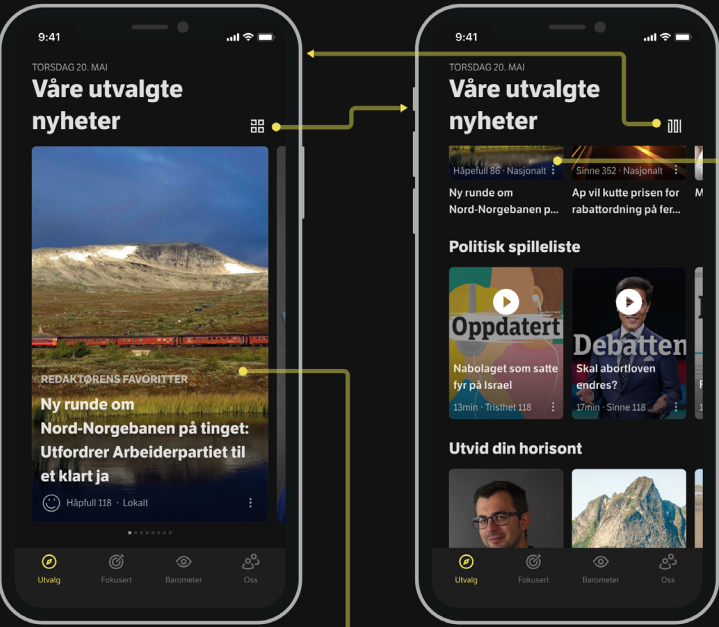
9:41

TORSDAG 20. MAI

Våre utvalgte nyheter

REDAKTØRENS FAVORITTER

Ny runde om Nord-Norgebanen på tinget: Utfordrer Arbeiderpartiet til et klart ja

Håpfull 118 · Lokalt

Utvalg Fokusert Barometer Oss

9:41

TORSDAG 20. MAI

Våre utvalgte nyheter

Håpfull 86 · Nasjonalt

Ny runde om Nord-Norgebanen p...

Sinne 352 · Nasjonalt

Ap vil kutte prisen for rabattordning på fer...

M

Politisk spilleliste

Oppdatert

Nabolaget som satte fyr på Israel

13min · Tristhet 118

Debatten

Skal abortloven endres?

17min · Sinne 118

Utvid din horisont

Utvalg Fokusert Barometer Oss